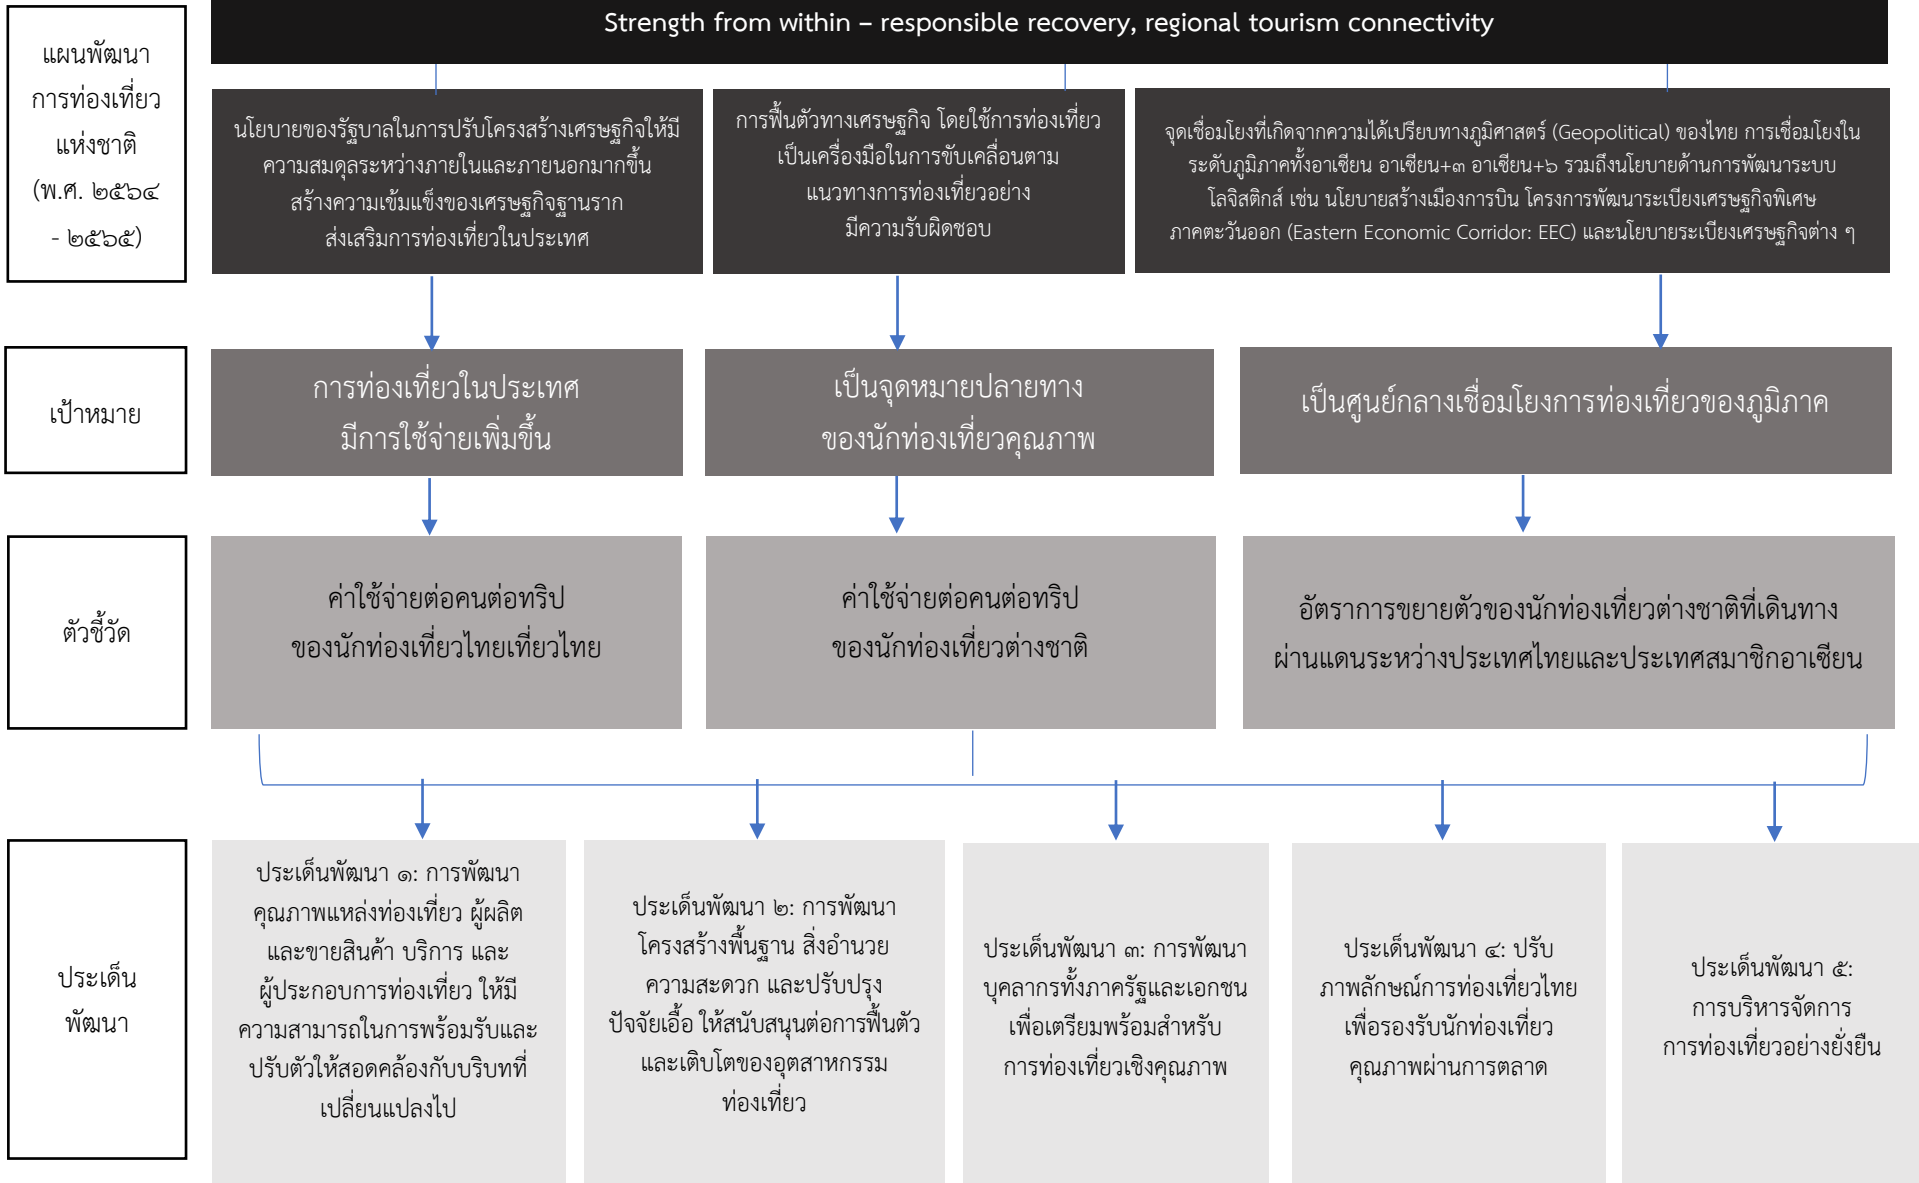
แผนพัฒนาการท่องเที่ยวแห่งชาติ (พ.ศ. ๒๕๖๔ - ๒๕๖๕)

Strength from within – responsible recovery, regional tourism connectivity

นโยบายของรัฐบาลในการปรับโครงสร้างเศรษฐกิจให้มีความสมดุลระหว่างภายในและภายนอกมากขึ้น สร้างความเข้มแข็งของเศรษฐกิจฐานราก ส่งเสริมการท่องเที่ยวในประเทศ

การฟื้นตัวทางเศรษฐกิจ โดยใช้การท่องเที่ยวเป็นเครื่องมือในการขับเคลื่อนตามแนวทางการท่องเที่ยวอย่างมีความรับผิดชอบ

จุดเชื่อมโยงที่เกิดจากความได้เปรียบทางภูมิศาสตร์ (Geopolitical) ของไทย การเชื่อมโยงในระดับภูมิภาคทั้งอาเซียน อาเซียน+๓ อาเซียน+๖ รวมถึงนโยบายด้านการพัฒนาระบบโลจิสติกส์ เช่น นโยบายสร้างเมืองการบิน โครงการพัฒนาระเบียงเศรษฐกิจพิเศษภาคตะวันออก (Eastern Economic Corridor: EEC) และนโยบายระเบียงเศรษฐกิจต่าง ๆ

เป้าหมาย

การท่องเที่ยวในประเทศมีการใช้จ่ายเพิ่มขึ้น

เป็นจุดหมายปลายทางของนักท่องเที่ยวคุณภาพ

เป็นศูนย์กลางเชื่อมโยงการท่องเที่ยวของภูมิภาค

ตัวชี้วัด

ค่าใช้จ่ายต่อคนต่อทริปของนักท่องเที่ยวไทยเที่ยวไทย

ค่าใช้จ่ายต่อคนต่อทริปของนักท่องเที่ยวต่างชาติ

อัตราการขยายตัวของนักท่องเที่ยวต่างชาติที่เดินทางผ่านแดนระหว่างประเทศไทยและประเทศสมาชิกอาเซียน

ประเด็นพัฒนา

ประเด็นพัฒนา ๑: การพัฒนาคุณภาพแหล่งท่องเที่ยว ผู้ผลิตและขายสินค้า บริการ และผู้ประกอบการท่องเที่ยว ให้มีความสามารถในการพร้อมรับและปรับตัวให้สอดคล้องกับบริบทที่เปลี่ยนแปลงไป

ประเด็นพัฒนา ๒: การพัฒนาโครงสร้างพื้นฐาน สิ่งอำนวยความสะดวก และปรับปรุงปัจจัยเอื้อ ให้สนับสนุนต่อการฟื้นตัวและเติบโตของอุตสาหกรรมท่องเที่ยว

ประเด็นพัฒนา ๓: การพัฒนาบุคลากรทั้งภาครัฐและเอกชนเพื่อเตรียมพร้อมสำหรับการท่องเที่ยวเชิงคุณภาพ

ประเด็นพัฒนา ๔: ปรับภาพลักษณ์การท่องเที่ยวไทยเพื่อรองรับนักท่องเที่ยวคุณภาพผ่านการตลาด

ประเด็นพัฒนา ๕: การบริหารจัดการการท่องเที่ยวอย่างยั่งยืน